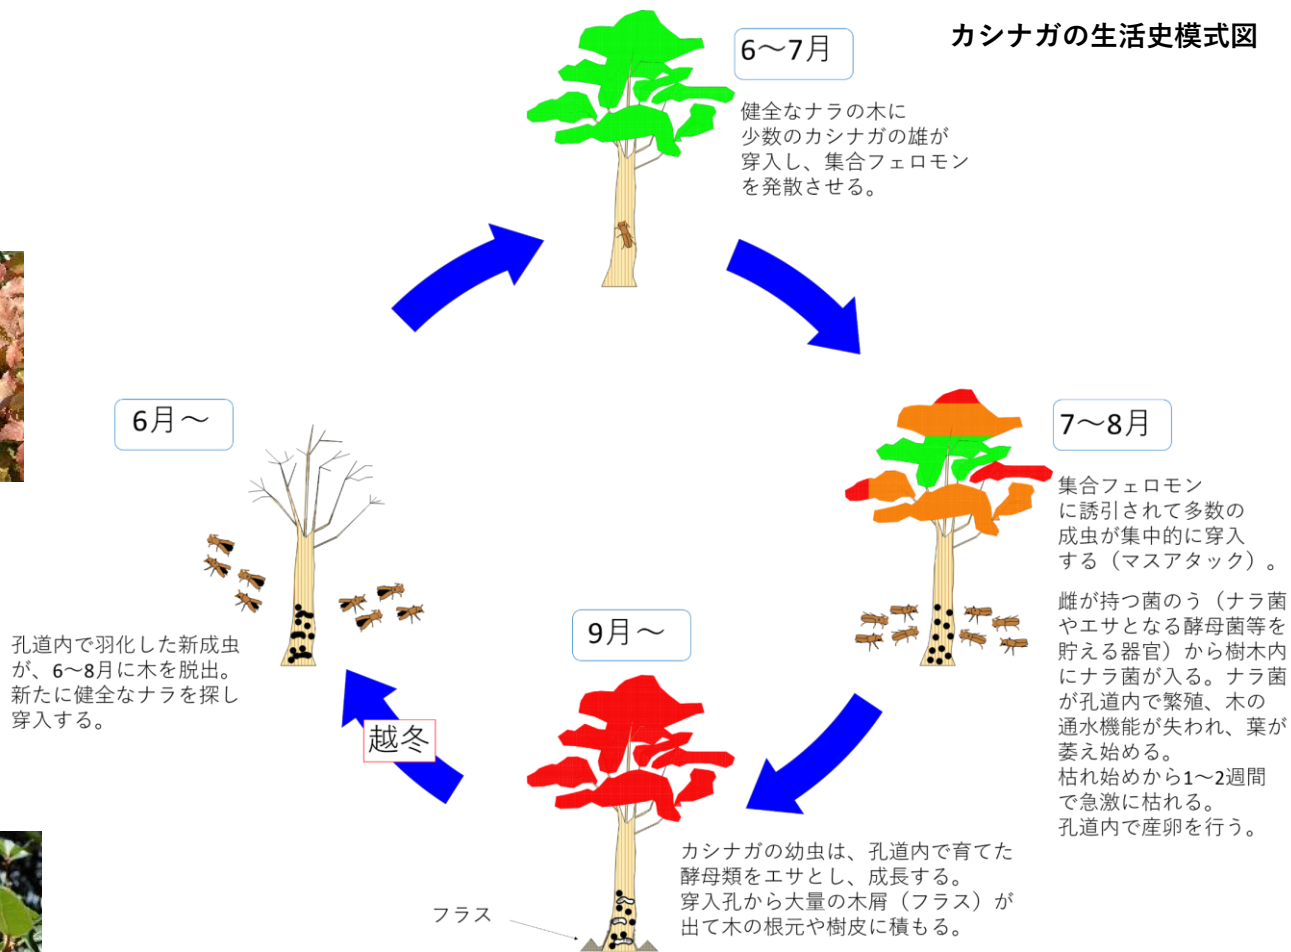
カシナガの生活史模式図

6～7月

健全なナラの木に少数のカシナガの雄が穿入し、集合フェロモンを発散させる。

7～8月

集合フェロモンに誘引されて多数の成虫が集中的に穿入する（マスアタック）。

雌が持つ菌のう（ナラ菌やエサとなる酵母菌等を貯える器官）から樹木内にナラ菌が入る。ナラ菌が孔道内で繁殖、木の通水機能が失われ、葉が萎え始める。
枯れ始めから1～2週間で急激に枯れる。
孔道内で産卵を行う。

9月～

カシナガの幼虫は、孔道内で育てた酵母類をエサとし、成長する。
穿入孔から大量の木屑（フラス）が出て木の根元や樹皮に積もる。

フラス

越冬

6月～

孔道内で羽化した新成虫が、6～8月に木を脱出。新たに健全なナラを探し穿入する。